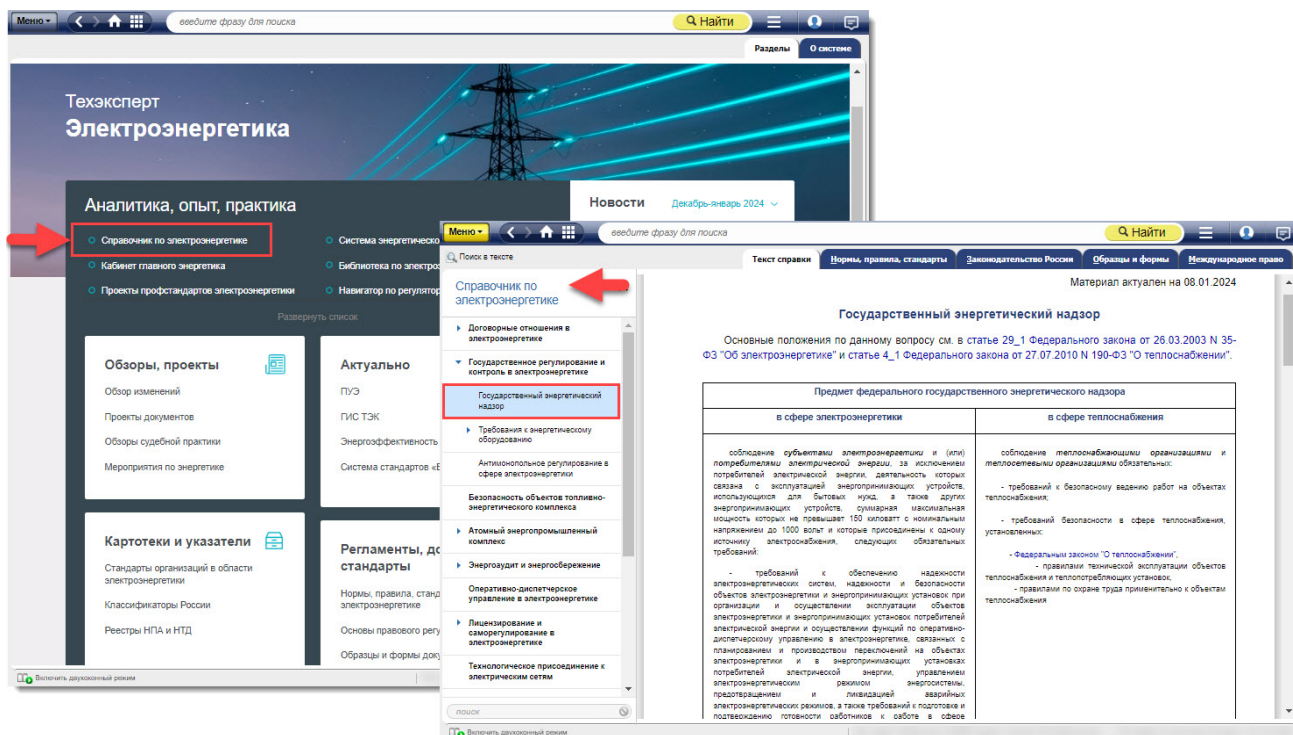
Меню введите фразу для поиска Найти

Разделы О системе

Техэксперт
Электроэнергетика

Аналитика, опыт, практика

Справочник по электроэнергетике
Кабинет главного энергетика
Проекты профстандартов электроэнергетики

Система энергетическо
Библиотека по электро
Навигатор по регулятор

Развернуть список

Новости Декабрь-январь 2024

Обзоры, проекты
Обзор изменений
Проекты документов
Обзоры судебной практики
Мероприятия по энергетике

Актуально
ПУЭ
ГИС ТЭК
Энергоэффективность
Система стандартов «Е

Картотеки и указатели
Стандарты организаций в области электроэнергетики
Классификаторы России
Реестры НПА и НТД

Регламенты, до стандарты
Нормы, правила, станд электроэнергетике
Основы правового регу
Образцы и формы доку

Включить двухоконный режим

Меню введите фразу для поиска Найти

Поиск в тексте

Текст справки | Нормы, правила, стандарты | Законодательство России | Образцы и формы | Международное право

Справочник по электроэнергетике

Договорные отношения в электроэнергетике
Государственное регулирование и контроль в электроэнергетике
Государственный энергетический надзор
Требования к энергетическому оборудованию
Антимонопольное регулирование в сфере электроэнергетики
Безопасность объектов топливно-энергетического комплекса
Атомный энергопромышленный комплекс
Энергоаудит и энергосбережение
Оперативно-диспетчерское управление в электроэнергетике
Лицензирование и саморегулирование в электроэнергетике
Технологическое присоединение к электрическим сетям

поиск

Включить двухоконный режим

Материал актуален на 08.01.2024

Государственный энергетический надзор

Основные положения по данному вопросу см. в статье 29_1 Федерального закона от 26.03.2003 N 35-ФЗ "Об электроэнергетике" и статье 4_1 Федерального закона от 27.07.2010 N 190-ФЗ "О теплоснабжении".

| Предмет федерального государственного энергетического надзора | |
|---|---|
| в сфере электроэнергетики | в сфере теплоснабжения |
| соблюдение субъектами электроэнергетики и (или) потребителями электрической энергии, за исключением потребителей электрической энергии, деятельность которых связана с эксплуатацией энергопринимающих устройств, используемых для бытовых нужд, а также других энергопринимающих устройств, суммарная максимальная мощность которых не превышает 150 киловатт с номинальным напряжением до 1000 вольт и которые присоединены к одному источнику электроснабжения, следующих обязательных требований:<br><br>- требований к обеспечению надежности электроэнергетических систем, надежности и безопасности объектов электроэнергетики и энергопринимающих установок при организации и осуществлении эксплуатации объектов электроэнергетики и энергопринимающих установок потребителей электрической энергии и осуществлении функций по оперативно-диспетчерскому управлению в электроэнергетике, связанных с планированием и производством переключений на объектах электроэнергетики и в энергопринимающих установках потребителей электрической энергии, управлением электроэнергетическим режимом энергосистемы, предотвращением и ликвидацией аварийных электроэнергетических режимов, а также требований к подготовке и подтверждению готовности работников к работе в сфере | соблюдение теплоснабжающими организациями и теплосетевыми организациями обязательных:<br><br>- требований к безопасному ведению работ на объектах теплоснабжения;<br><br>- требований безопасности в сфере теплоснабжения, установленных:<br><br>- Федеральным законом "О теплоснабжении",<br>- правилами технической эксплуатации объектов теплоснабжения и теплопотребляющих установок,<br>- правилами по охране труда применительно к объектам теплоснабжения |